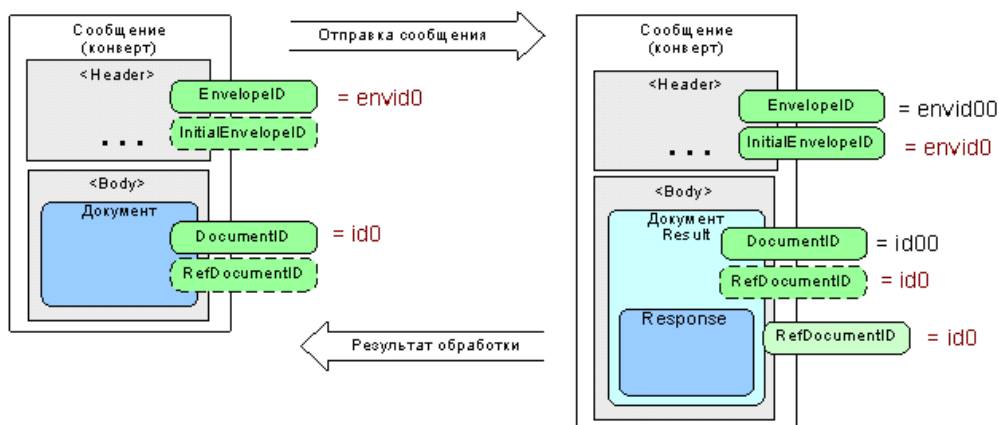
Сообщение (конверт)

<Header>

EnvelopeID = envid0

InitialEnvelopeID

. . .

<Body>

Документ

DocumentID = id0

RefDocumentID

Отправка сообщения

Результат обработки

Сообщение (конверт)

<Header>

EnvelopeID = envid00

InitialEnvelopeID = envid0

. . .

<Body>

Документ Result

DocumentID = id00

RefDocumentID = id0

Response

RefDocumentID = id0